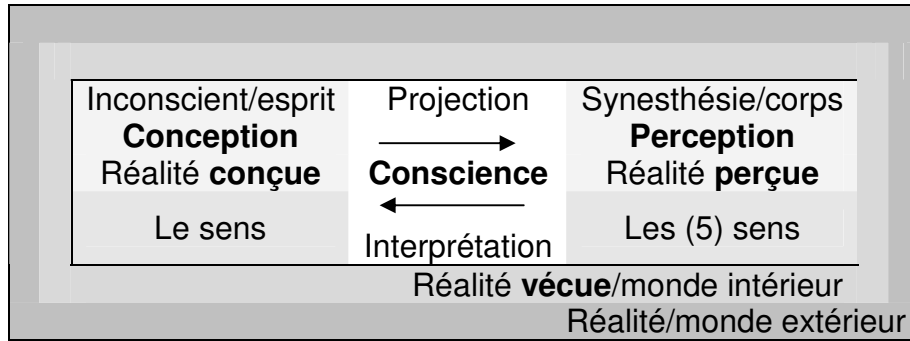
| Inconscient/esprit **Conception** Réalité **conçue** | Projection → **Conscience** | Synesthésie/corps **Perception** Réalité **perçue** |
|---|---|---|
| Le sens | ← Interprétation | Les (5) sens |

Réalité **vécue**/monde intérieur

Réalité/monde extérieur